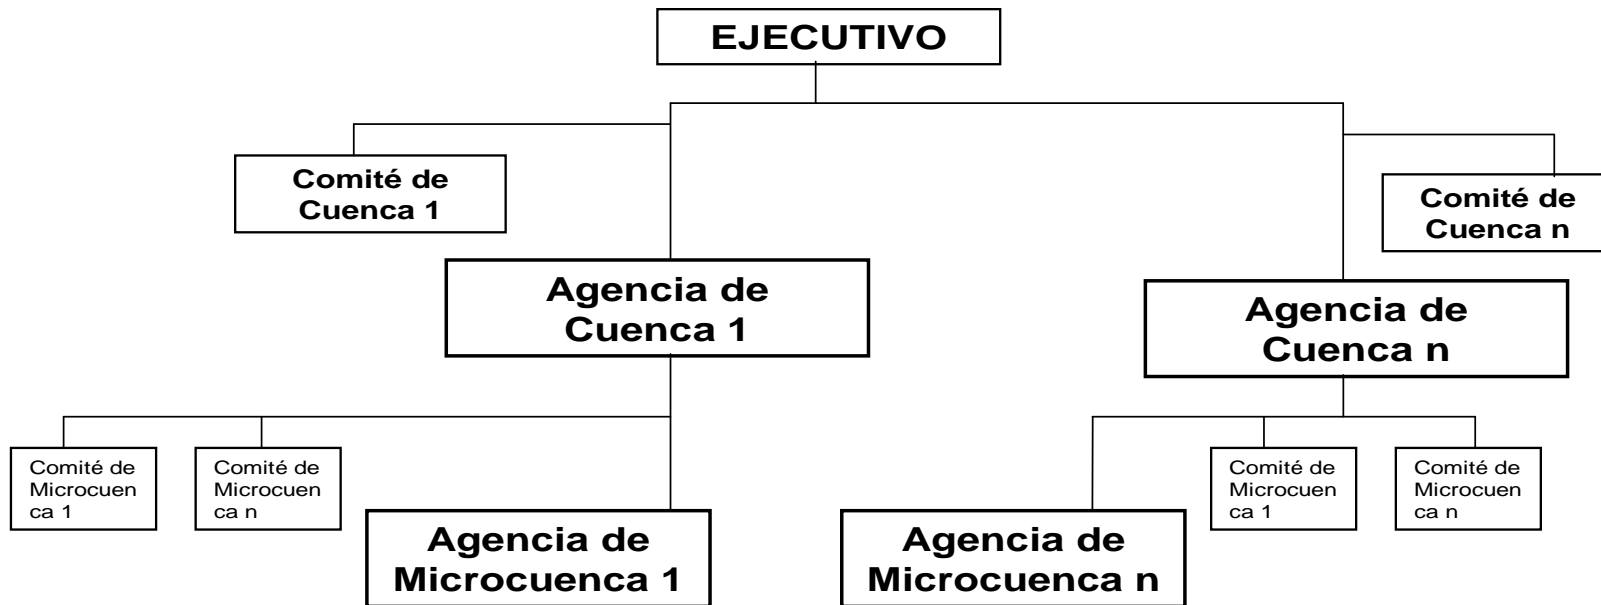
EJECUTIVO

Comité de Cuenca 1

Comité de Cuenca n

Agencia de Cuenca 1

Agencia de Cuenca n

Comité de Microcuenca 1

Comité de Microcuenca n

Agencia de Microcuenca 1

Agencia de Microcuenca n

Comité de Microcuenca 1

Comité de Microcuenca n